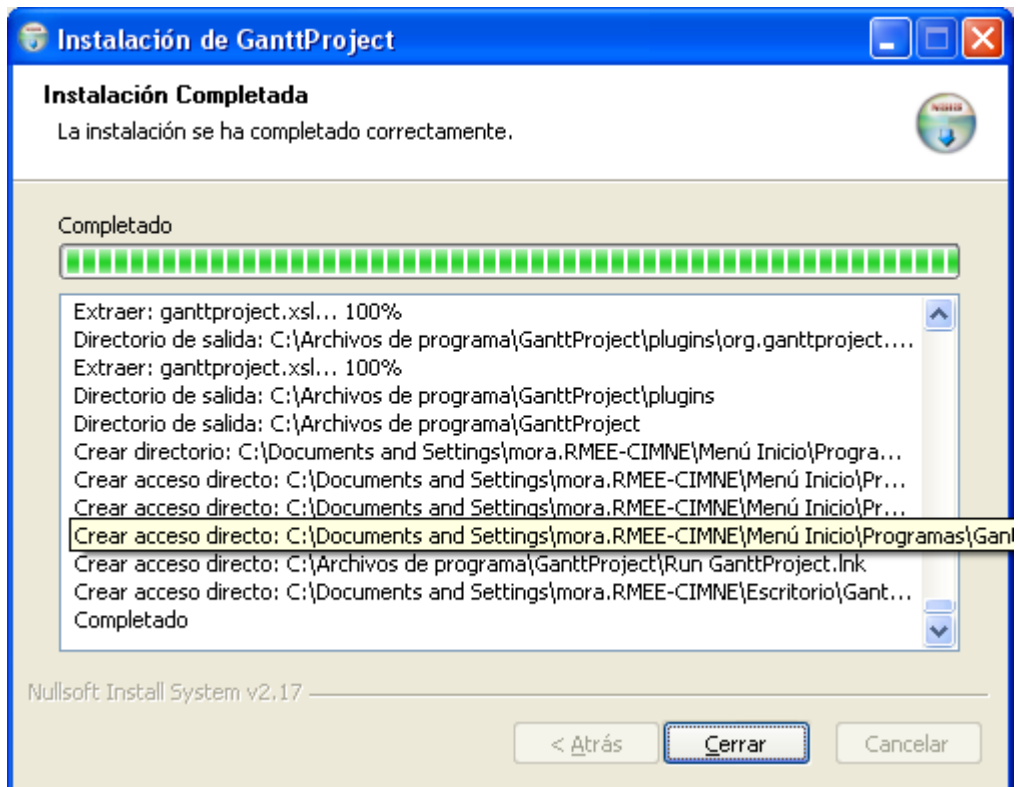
Instalación de GanttProject

Instalación Completada
La instalación se ha completado correctamente.

Completado

Extraer: ganttproject.xsl... 100%
Directorio de salida: C:\Archivos de programa\GanttProject\plugins\org.ganttproject....
Extraer: ganttproject.xsl... 100%
Directorio de salida: C:\Archivos de programa\GanttProject\plugins
Directorio de salida: C:\Archivos de programa\GanttProject
Crear directorio: C:\Documents and Settings\mora.RMEE-CIMNE\Menú Inicio\Progra...
Crear acceso directo: C:\Documents and Settings\mora.RMEE-CIMNE\Menú Inicio\Pr...
Crear acceso directo: C:\Documents and Settings\mora.RMEE-CIMNE\Menú Inicio\Pr...
Crear acceso directo: C:\Documents and Settings\mora.RMEE-CIMNE\Menú Inicio\Programas\Gan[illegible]
Crear acceso directo: C:\Archivos de programa\GanttProject\Run GanttProject.lnk
Crear acceso directo: C:\Documents and Settings\mora.RMEE-CIMNE\Escritorio\Gant...
Completado

Nullsoft Install System v2.17

< Atrás
Cerrar
Cancelar